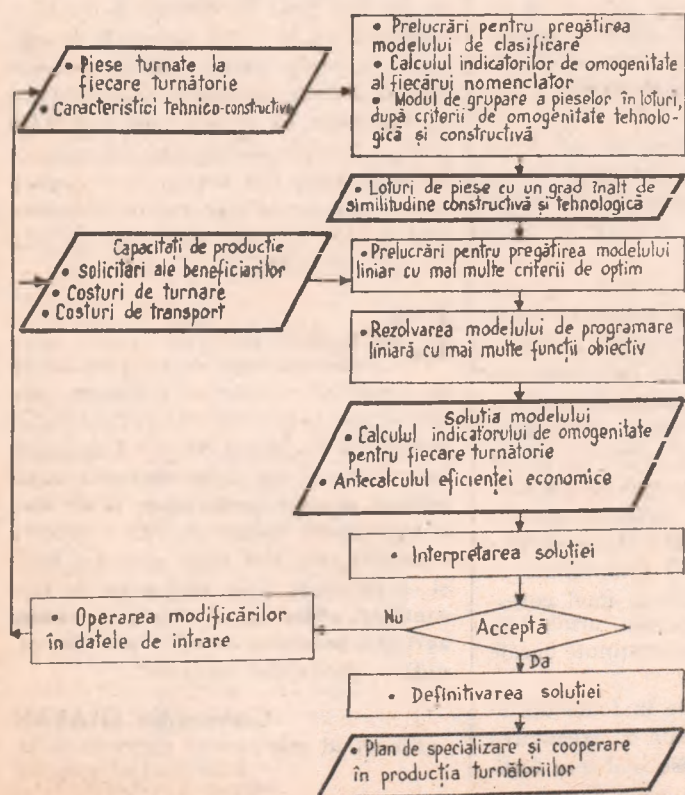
• Piese turnate la fiecare turnătorie
• Caracteristici tehnico-constructive

• Prelucrări pentru pregătirea modelului de clasificare
• Calculul indicatorilor de omogenitate al fiecărui nomenclator
• Modul de grupare a pieselor în loturi, după criterii de omogenitate tehnologică și constructivă

• Loturi de piese cu un grad înalt de similitudine constructivă și tehnologică

Capacitati de productie
• Solicitari ale beneficiarilor
• Costuri de turnare
• Costuri de transport

• Prelucrări pentru pregătirea modelului liniar cu mai multe criterii de optim

• Rezolvarea modelului de programare liniară cu mai multe funcții obiectiv

Solutia modelului
• Calculul indicatorului de omogenitate pentru fiecare turnătorie
• Antecalculul eficienței economice

• Interpretarea soluției

• Operarea modificărilor în datele de intrare

Nu

Acceptă

Da

• Definitivarea soluției

• Plan de specializare și cooperare în producția turnătoriilor